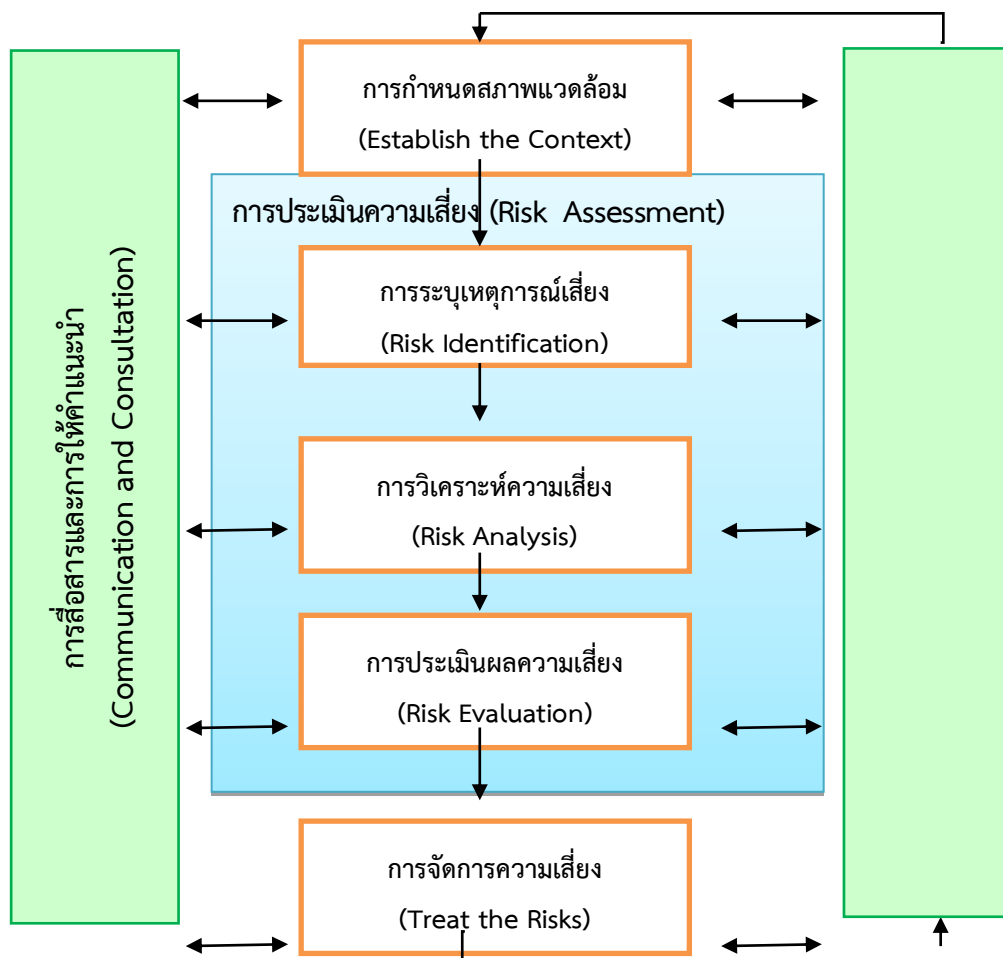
การสื่อสารและการให้คำแนะนำ
(Communication and Consultation)

การกำหนดสภาพแวดล้อม
(Establish the Context)

การประเมินความเสี่ยง (Risk Assessment)

การระบุเหตุการณ์เสี่ยง
(Risk Identification)

การวิเคราะห์ความเสี่ยง
(Risk Analysis)

การประเมินผลความเสี่ยง
(Risk Evaluation)

การจัดการความเสี่ยง
(Treat the Risks)